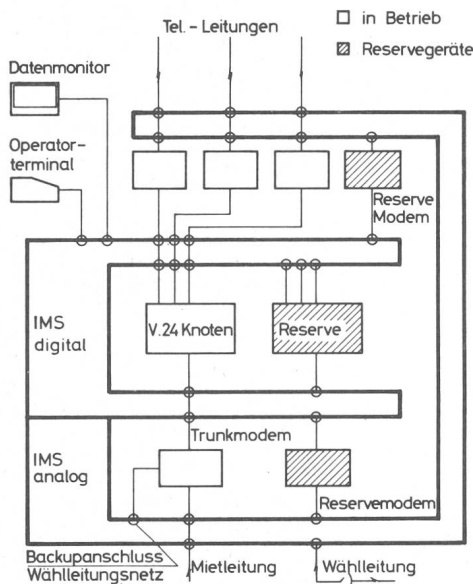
Tel. - Leitungen

□ in Betrieb

▨ Reservegeräte

Datenmonitor

Operator-terminal

Reserve Modem

IMS digital

V.24 Knoten

Reserve

Trunkmodem

IMS analog

Reservemodem

Backupanschluss Wählleitungsnetz

Mietleitung

Wählleitung